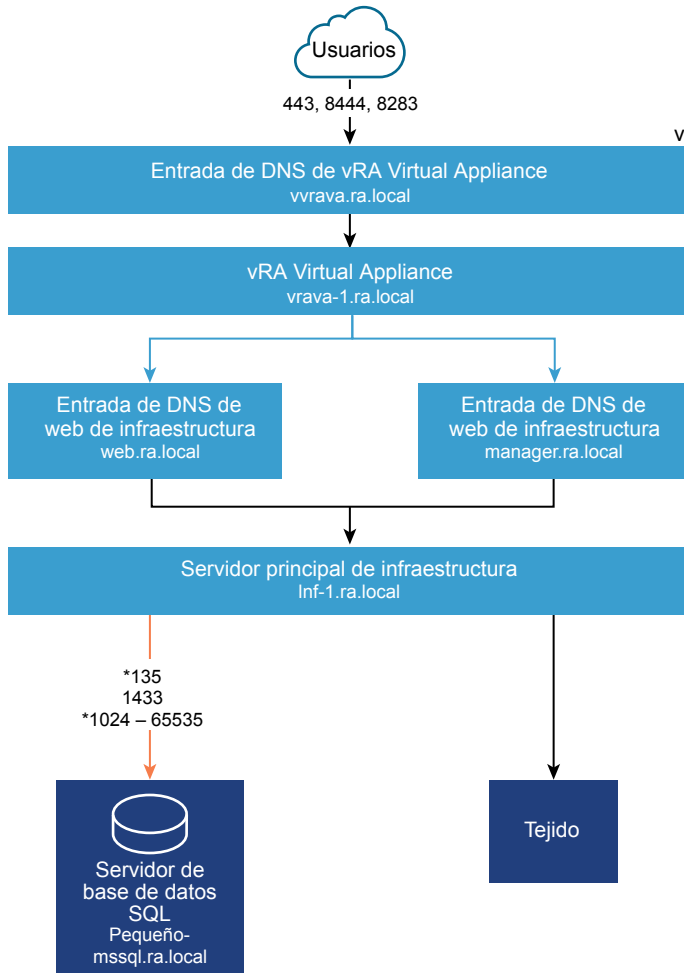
Usuarios

443, 8444, 8283

v

Entrada de DNS de vRA Virtual Appliance
vvrava.ra.local

vRA Virtual Appliance
vrava-1.ra.local

Entrada de DNS de web de infraestructura
web.ra.local

Entrada de DNS de web de infraestructura
manager.ra.local

Servidor principal de infraestructura
Inf-1.ra.local

*135
1433
*1024 – 65535

Servidor de base de datos SQL
Pequeño-mssql.ra.local

Tejido